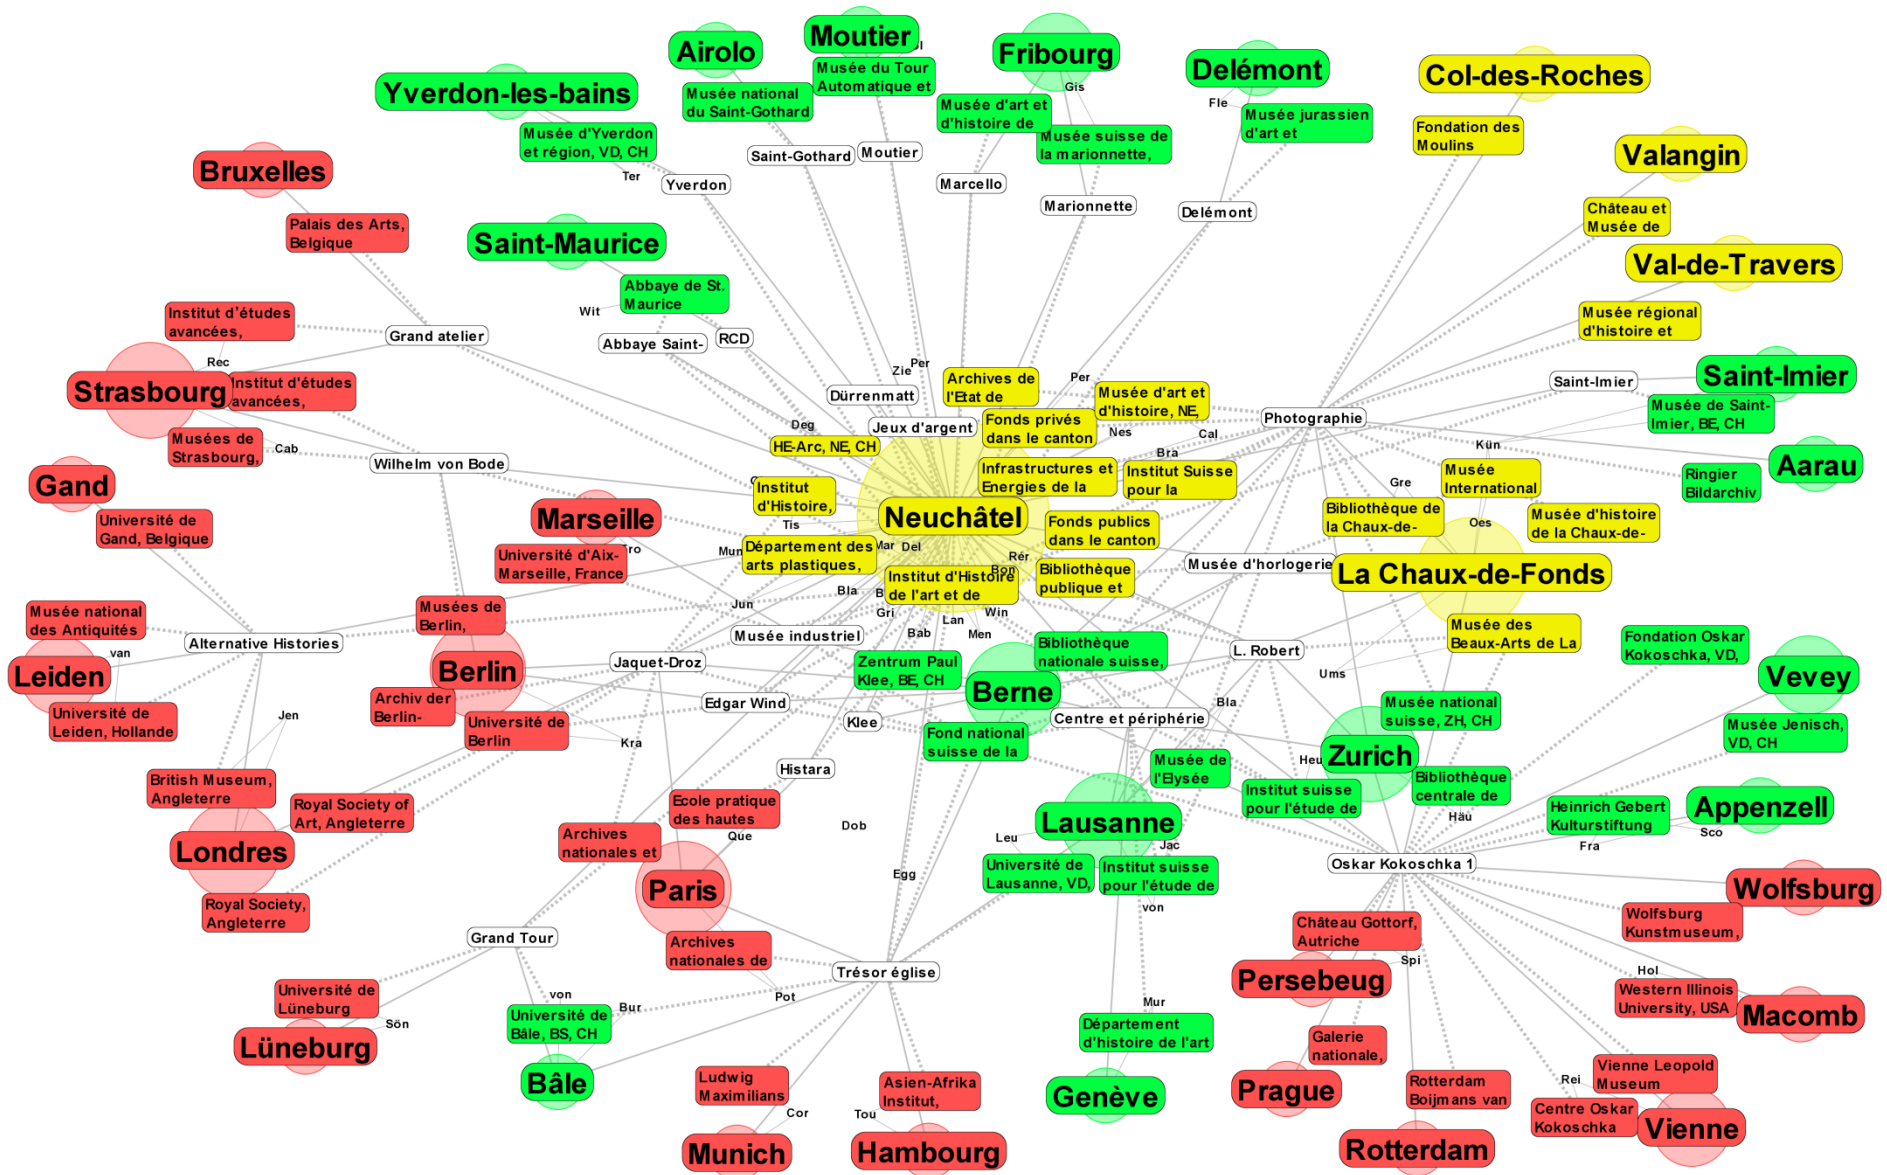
Airolo
Moutier
Fribourg
Delémont
Col-des-Roches
Yverdon-les-bains
Musée du Tour Automatique et
Musée national du Saint-Gothard
Gis
Fle
Musée jurassien d'art et
Musée d'art et d'histoire de
Fondation des Moulins
Musée d'Yverdon et région, VD, CH
Musée suisse de la marionnette,
Valangin
Bruxelles
Ter
Yverdon
Saint-Gothard
Moutier
Marcello
Delémont
Marionnette
Château et Musée de
Palais des Arts, Belgique
Saint-Maurice
Val-de-Travers
Abbaye de St. Maurice
Musée régional d'histoire et
Institut d'études avancées,
Wit
RCD
Grand atelier
Abbaye Saint-
Rec
Saint-Imier
Strasbourg
Institut d'études avancées,
Per
Zie
Archives de l'Etat de
Per
Musée d'art et d'histoire, NE,
Saint-Imier
Dürrenmatt
Photographie
Musée de Saint-Imier, BE, CH
Musées de Strasbourg,
Cab
Deg
Jeux d'argent
Fonds privés dans le canton
Nes
Cal
Kün
Aarau
Wilhelm von Bode
HE-Arc, NE, CH
Bra
Gand
Infrastructures et Energies de la
Institut Suisse pour la
Musée International
Ringier Bildarchiv
Gre
Institut d'Histoire,
Bibliothèque de la Chaux-de-
Université de Gand, Belgique
Marseille
Neuchâtel
Oes
Musée d'histoire de la Chaux-de-
Tis
Fonds publics dans le canton
Université d'Aix-Marseille, France
ro
Mun
Département des arts plastiques,
Mar
Del
Rér
Musée d'horlogerie
La Chaux-de-Fonds
Bibliothèque publique et
Bon
Institut d'Histoire de l'art et de
Bla
Musée national des Antiquités
Musées de Berlin,
Jun
Gri
Win
Musée des Beaux-Arts de La
Lan
Fondation Oskar Kokoschka, VD,
Alternative Histories
Musée industriel
Bab
Men
van
Bibliothèque nationale suisse,
L. Robert
Leiden
Berlin
Jaquet-Droz
Zentrum Paul Klee, BE, CH
Vevey
Berne
Ums
Archiv der Berlin-
Edgar Wind
Université de Leiden, Hollande
Jen
Bla
Musée national suisse, ZH, CH
Musée Jenisch, VD, CH
Klee
Centre et périphérie
Université de Berlin
Fond national suisse de la
Kra
Musée de l'Elysée
Zurich
Heu
Histara
British Museum, Angleterre
Bibliothèque centrale de
Institut suisse pour l'étude de
Heinrich Gebert Kulturstiftung
Appenzell
Royal Society of Art, Angleterre
Ecole pratique des hautes
Dob
Häu
Lausanne
Sco
Archives nationales et
Que
Leu
Jac
Fra
Londres
Oskar Kokoschka 1
Université de Lausanne, VD,
Institut suisse pour l'étude de
Egg
Paris
Wolfsburg
Royal Society, Angleterre
von
Wolfsburg Kunstmuseum,
Château Gottorf, Autriche
Grand Tour
Archives nationales de
Trésor église
Persebeug
Spi
Hol
Université de Lüneburg
von
Western Illinois University, USA
Macomb
Pot
Bur
Mur
Sön
Université de Bâle, BS, CH
Département d'histoire de l'art
Galerie nationale,
Lüneburg
Vienne Leopold Museum
Bâle
Ludwig Maximilians
Asien-Afrika Institut,
Genève
Prague
Rotterdam Boijmans van
Rei
Centre Oskar Kokoschka
Cor
Tou
Vienne
Munich
Hambourg
Rotterdam